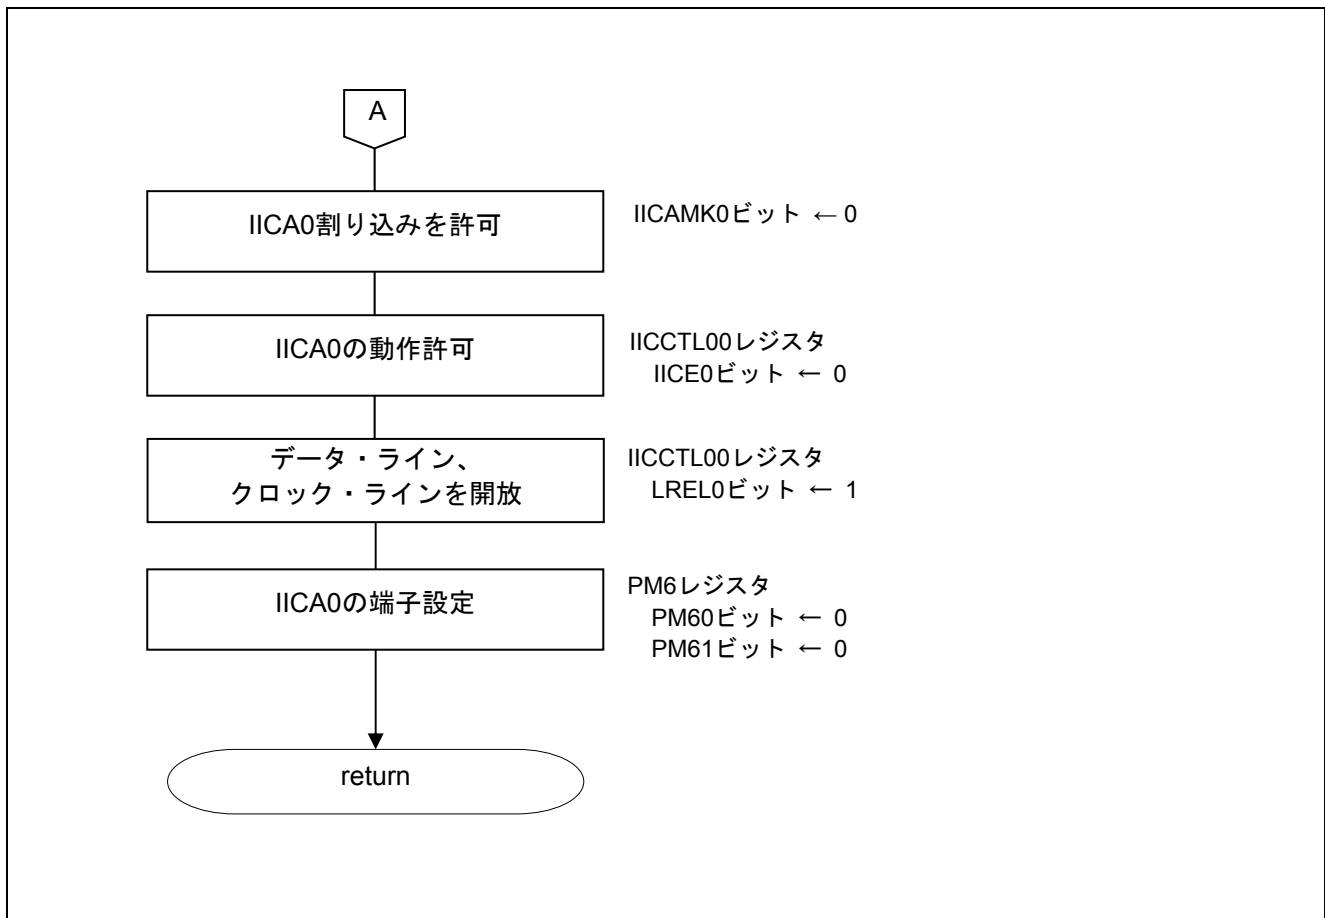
A

IICA0割り込みを許可

IICAMK0ビット ← 0

IICA0の動作許可

IICCTL00レジスタ
IICE0ビット ← 0

データ・ライン、
クロック・ラインを開放

IICCTL00レジスタ
LREL0ビット ← 1

IICA0の端子設定

PM6レジスタ
PM60ビット ← 0
PM61ビット ← 0

return